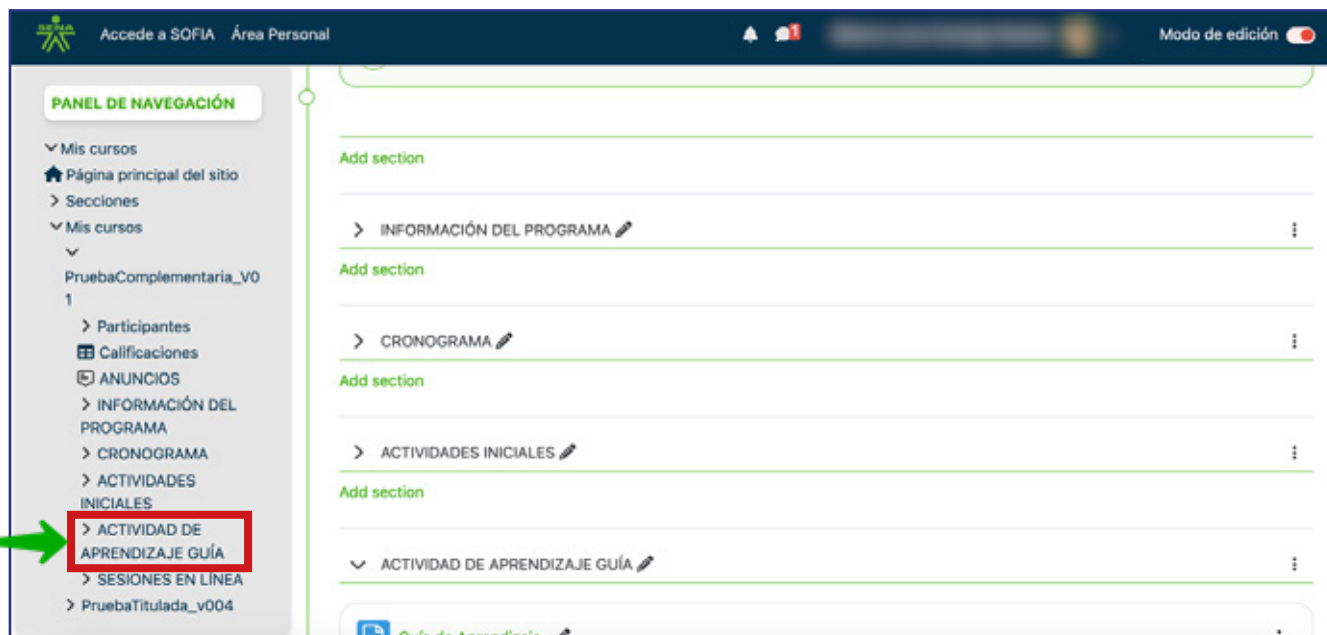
SENA Accede a SOFIA Área Personal 1 Modo de edición

PANEL DE NAVEGACIÓN

Mis cursos
Página principal del sitio
Secciones
Mis cursos
PruebaComplementaria_V01
Participantes
Calificaciones
ANUNCIOS
INFORMACIÓN DEL PROGRAMA
CRONOGRAMA
ACTIVIDADES INICIALES
ACTIVIDAD DE APRENDIZAJE GUÍA
SESIONES EN LÍNEA
PruebaTitulada_v004

Add section

INFORMACIÓN DEL PROGRAMA

Add section

CRONOGRAMA

Add section

ACTIVIDADES INICIALES

Add section

ACTIVIDAD DE APRENDIZAJE GUÍA

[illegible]